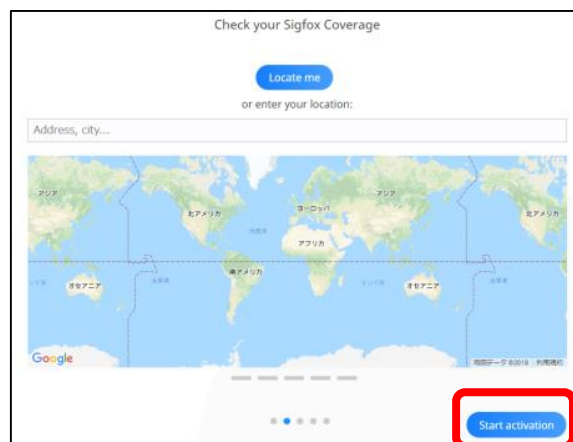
Check your Sigfox Coverage

Locate me

or enter your location:

Address, city...

アジア

北アメリカ

ヨーロッパ

アジア

北アメリカ

アフリカ

南アメリカ

オセアニア

オセアニア

Google

地図データ ©2018 利用規約

Start activation